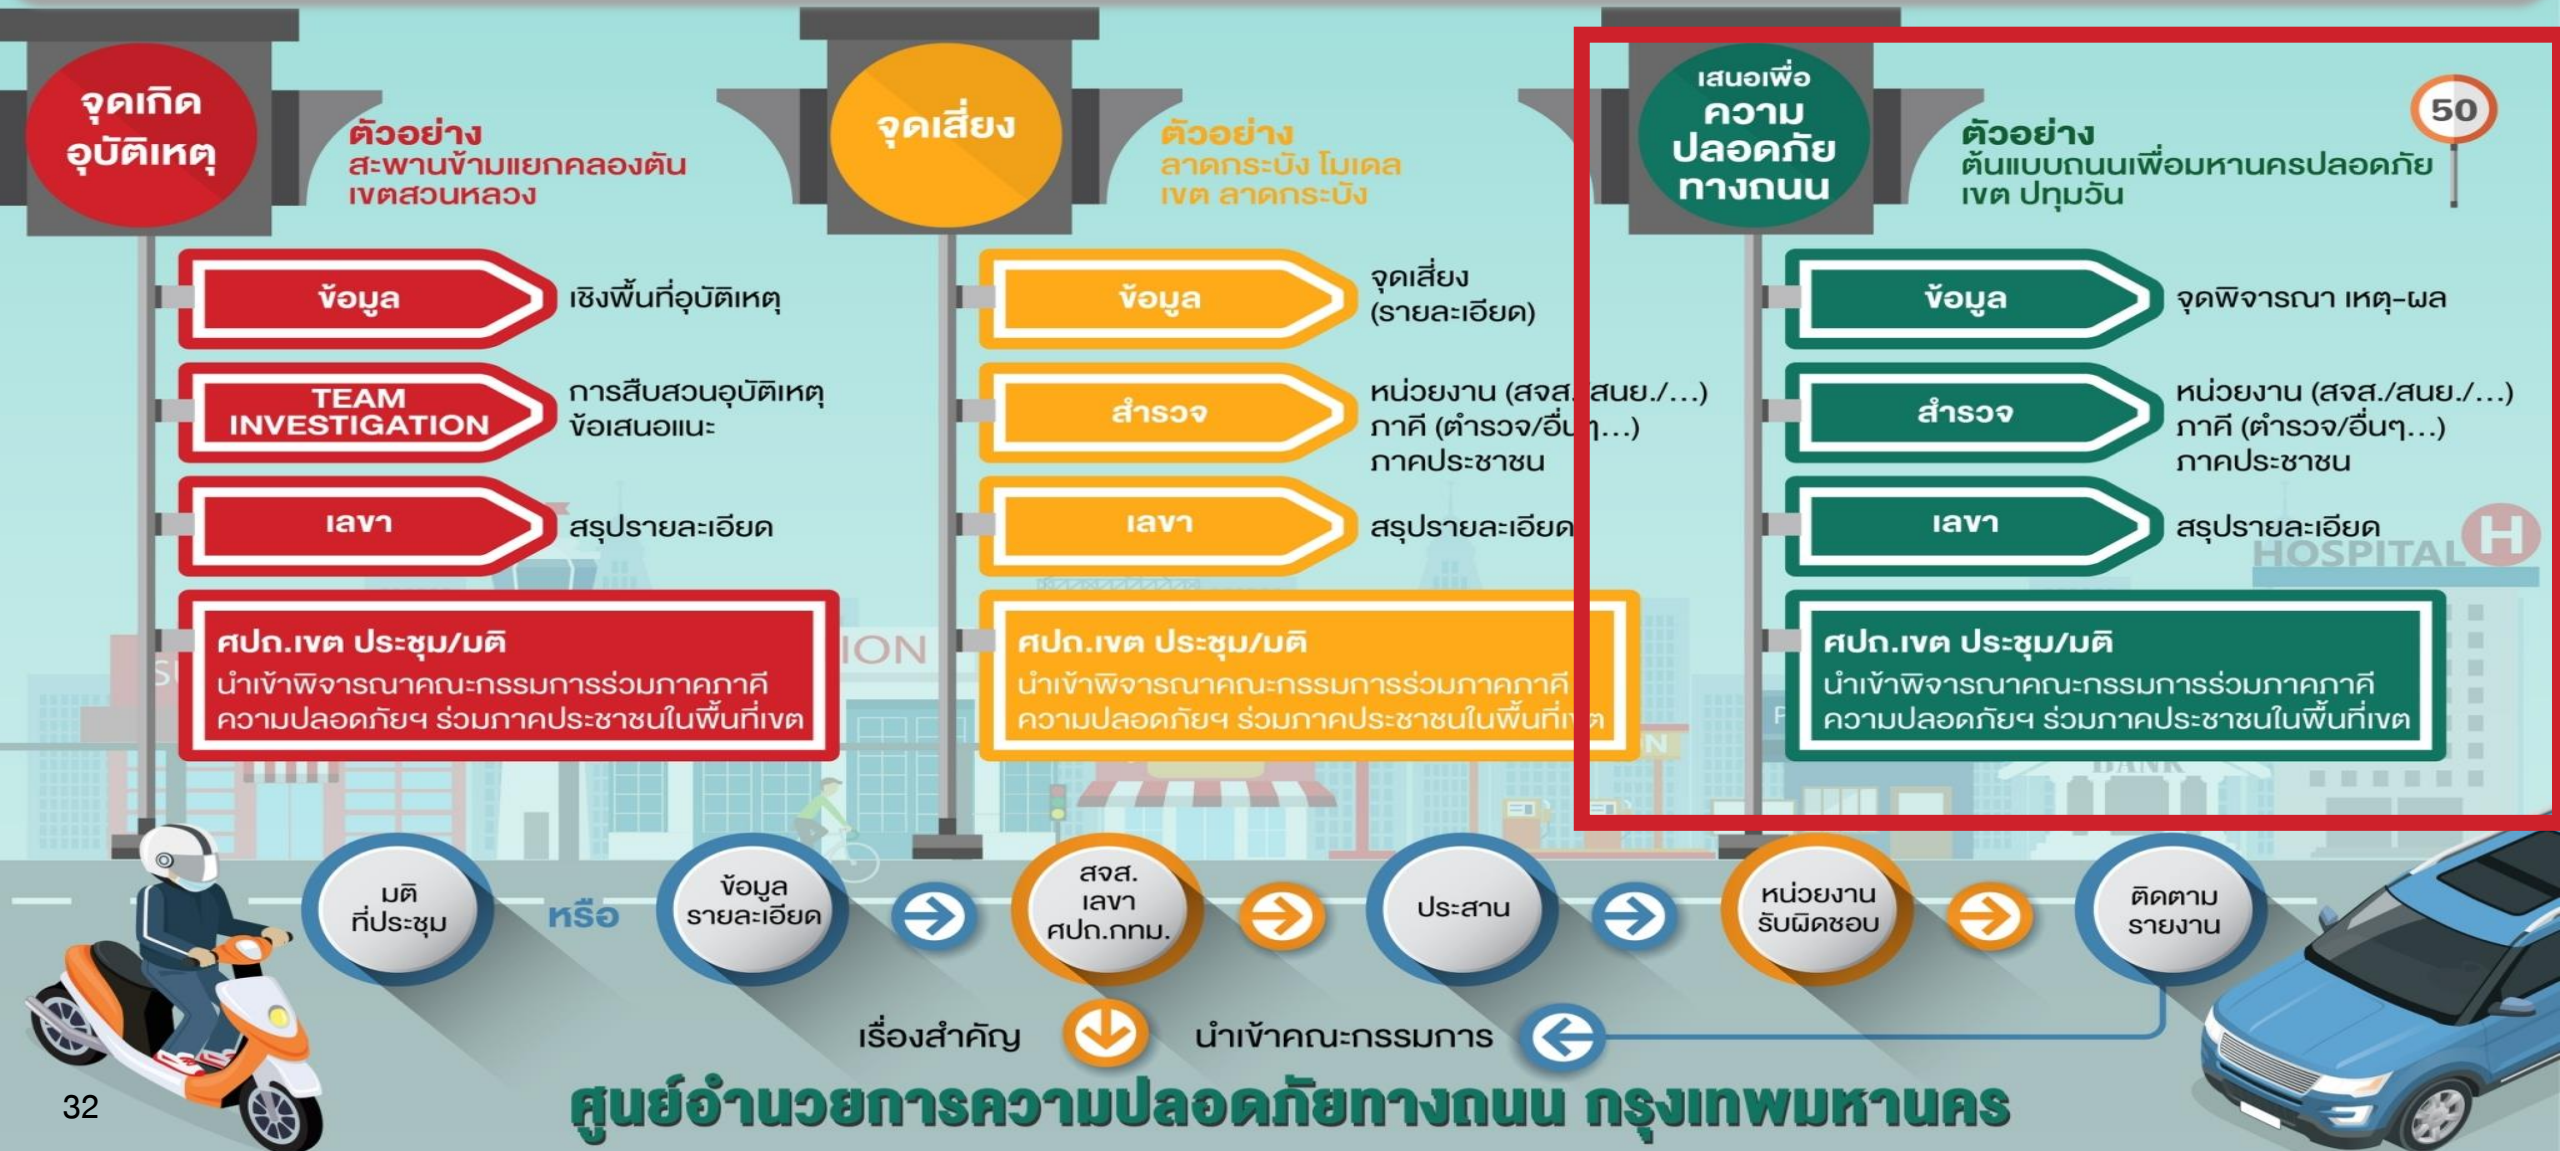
จุดเกิดอุบัติเหตุ

ตัวอย่าง
สะพานข้ามแยกคลองตัน
เขตสวนหลวง

ข้อมูล
เชิงพื้นที่อุบัติเหตุ

TEAM INVESTIGATION
การสืบสวนอุบัติเหตุ
ข้อเสนอแนะ

เลขา
สรุปรายละเอียด

ศปถ.เขต ประชุม/มติ
นำเข้าพิจารณาคณะกรรมการร่วมภาคภาคีความปลอดภัยฯ ร่วมภาคประชาชนในพื้นที่เขต

จุดเสี่ยง

ตัวอย่าง
ลาดกระบัง โมเดล
เขต ลาดกระบัง

ข้อมูล
จุดเสี่ยง
(รายละเอียด)

สำรวจ
หน่วยงาน (สจส.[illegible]สนย./...)
ภาคี (ตำรวจ/อื่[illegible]ๆ...)
ภาคประชาชน

เลขา
สรุปรายละเอียด

ศปถ.เขต ประชุม/มติ
นำเข้าพิจารณาคณะกรรมการร่วมภาคภาคีความปลอดภัยฯ ร่วมภาคประชาชนในพื้นที่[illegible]

เสนอเพื่อ
ความปลอดภัยทางถนน

ตัวอย่าง
ต้นแบบถนนเพื่อมหานครปลอดภัย
เขต ปทุมวัน

50

ข้อมูล
จุดพิจารณา เหตุ-ผล

สำรวจ
หน่วยงาน (สจส./สนย./...)
ภาคี (ตำรวจ/อื่นๆ...)
ภาคประชาชน

เลขา
สรุปรายละเอียด

HOSPITAL H

ศปถ.เขต ประชุม/มติ
นำเข้าพิจารณาคณะกรรมการร่วมภาคภาคีความปลอดภัยฯ ร่วมภาคประชาชนในพื้นที่เขต

มติ
ที่ประชุม

หรือ

ข้อมูล
รายละเอียด

สจส.
เลขา
ศปถ.กทม.

ประสาน

หน่วยงาน
รับผิดชอบ

ติดตาม
รายงาน

เรื่องสำคัญ

นำเข้าคณะกรรมการ

32

ศูนย์อำนวยการความปลอดภัยทางถนน กรุงเทพมหานคร